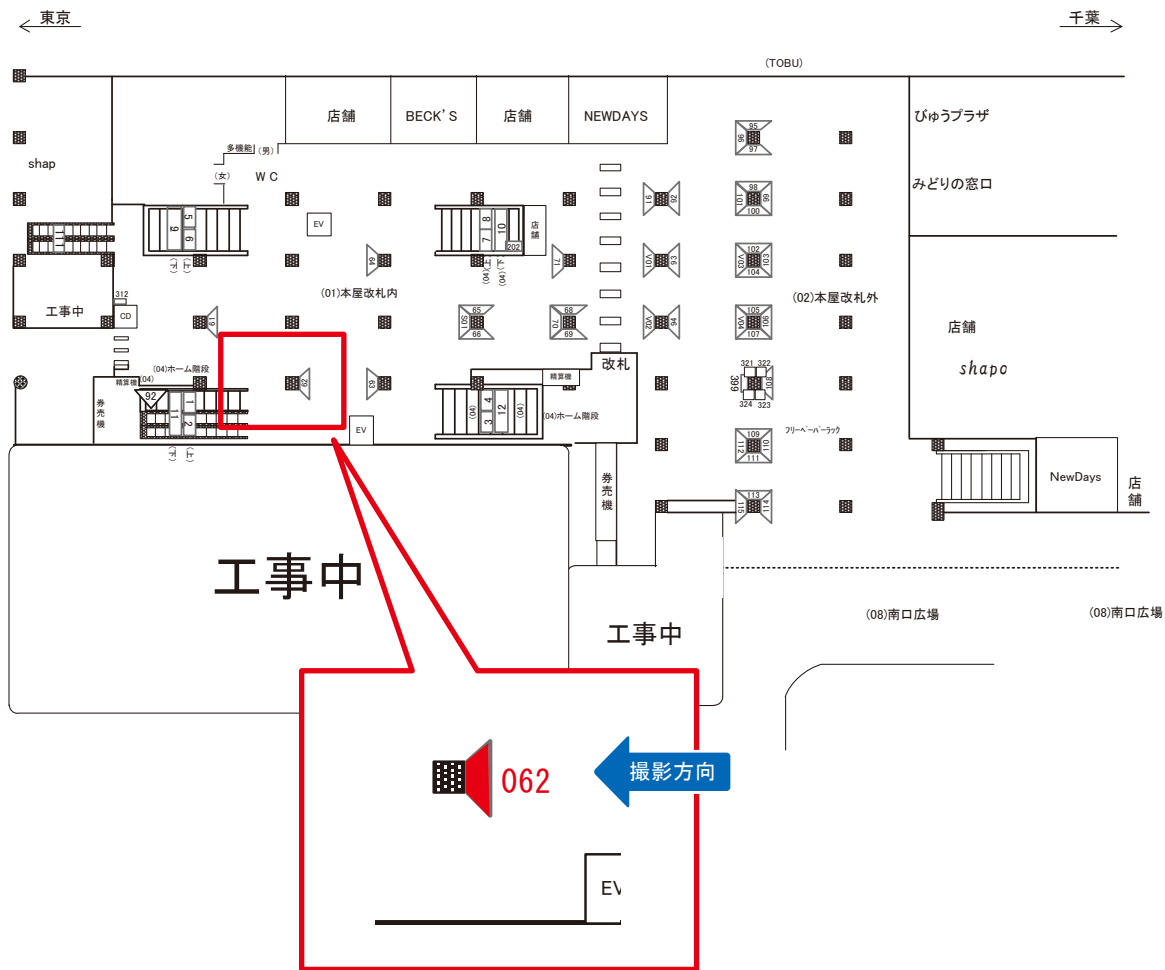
東京
千葉
(TOBU)
店舗
BECK'S
店舗
NEWDAYS
びゅうプラザ
みどりの窓口
shap
多機能
(男)
(女)
W C
EV
店舗
202
5
6
9
7
8
10
(上)
(下)
(04)
(上)
(下)
(04)
64
71
91
92
V01
93
95
96
97
98
99
100
101
102
103
104
V03
(01)本屋改札内
(02)本屋改札外
工事中
312
CD
61
65
66
V05
68
69
70
V02
94
105
106
107
V04
店舗
shapo
(04)ホーム階段
精算機
(04)
92
62
63
精算機
改札
321
322
323
324
399
券売機
11
1
2
(下)
(上)
(04)
3
4
12
(04)
(04)ホーム階段
EV
フリーペーパーラック
109
110
111
112
券売機
113
114
115
NewDays
店舗
工事中
工事中
(08)南口広場
(08)南口広場
062
撮影方向
EV